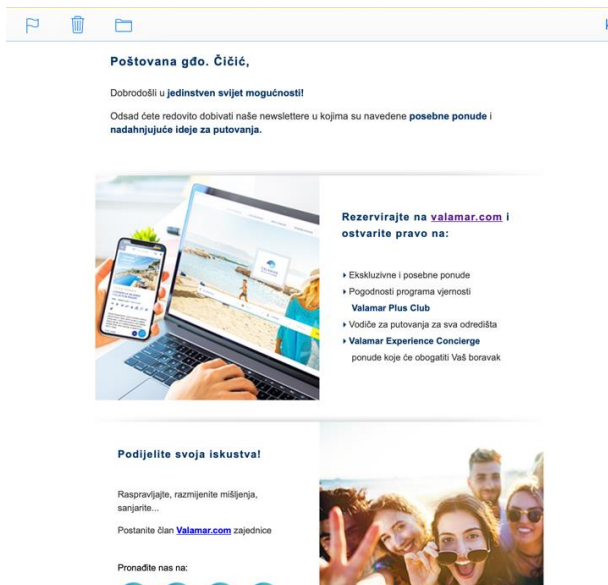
Poštovana gđo. Čičić,

Dobrodošli u jedinstven svijet mogućnosti!

Odsad ćete redovito dobivati naše newslettere u kojima su navedene posebne ponude i nadahnjujuće ideje za putovanja.

Rezervirajte na valamar.com i ostvarite pravo na:

Ekskluzivne i posebne ponude
Pogodnosti programa vjernosti Valamar Plus Club
Vodiče za putovanja za sva odredišta
Valamar Experience Concierge ponude koje će obogatiti Vaš boravak

Podijelite svoja iskustva!

Raspravljajte, razmijenite mišljenja, sanjarite...

Postanite član Valamar.com zajednice

Pronađite nas na: